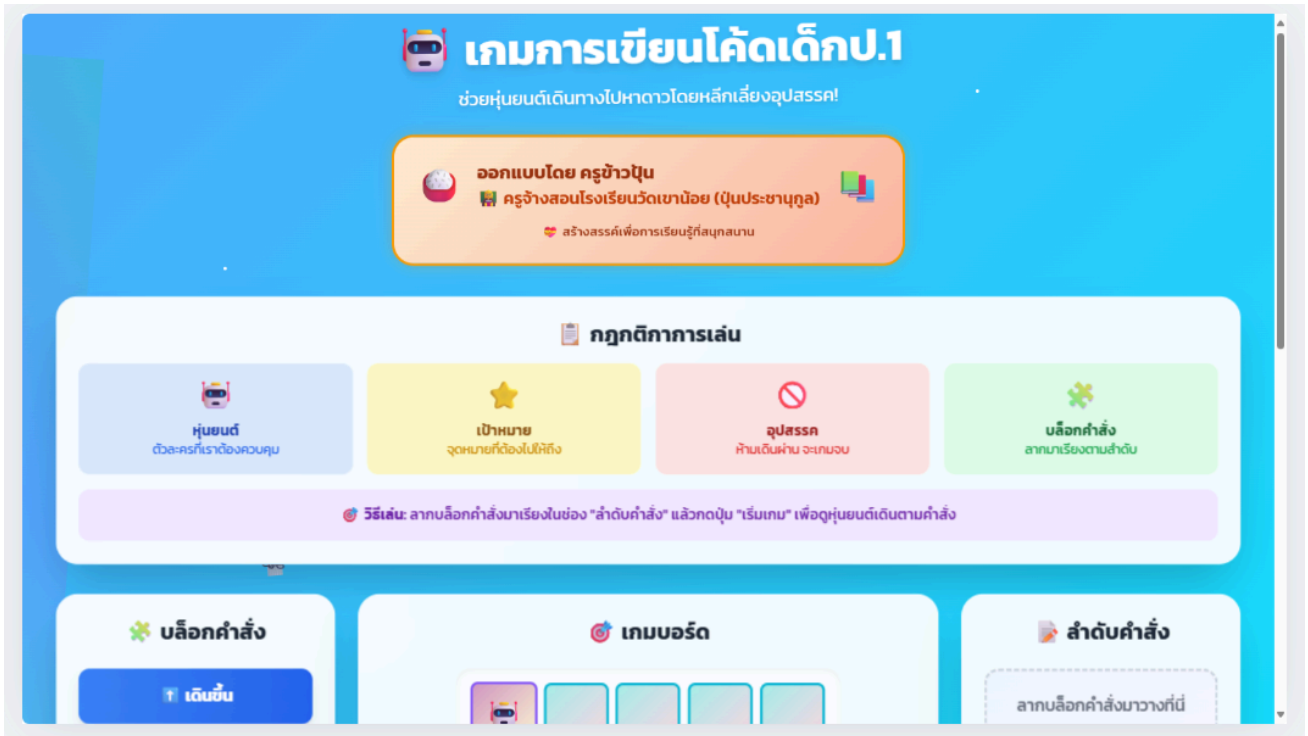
เกมการเขียนโค้ดเด็กป.1

ช่วยหุ่นยนต์เดินทางไปหาดาวโดยหลีกเลี่ยงอุปสรรค!

ออกแบบโดย ครูข้าวปุ้น

ครูจ้างสอนโรงเรียนวัดเขาน้อย (ปุ้นประชานุกูล)

สร้างสรรค์เพื่อการเรียนรู้ที่สนุกสนาน

กฎกติกาการเล่น

หุ่นยนต์
ตัวละครที่เราต้องควบคุม

เป้าหมาย
จุดหมายที่ต้องไปให้ถึง

อุปสรรค
ห้ามเดินผ่าน จะเกมจบ

บล็อกคำสั่ง
ลากมาเรียงตามลำดับ

วิธีเล่น: ลากบล็อกคำสั่งมาเรียงในช่อง "ลำดับคำสั่ง" แล้วกดปุ่ม "เริ่มเกม" เพื่อดูหุ่นยนต์เดินตามคำสั่ง

บล็อกคำสั่ง

เดินขึ้น

เกมบอร์ด

ลำดับคำสั่ง

ลากบล็อกคำสั่งมาวางที่นี่